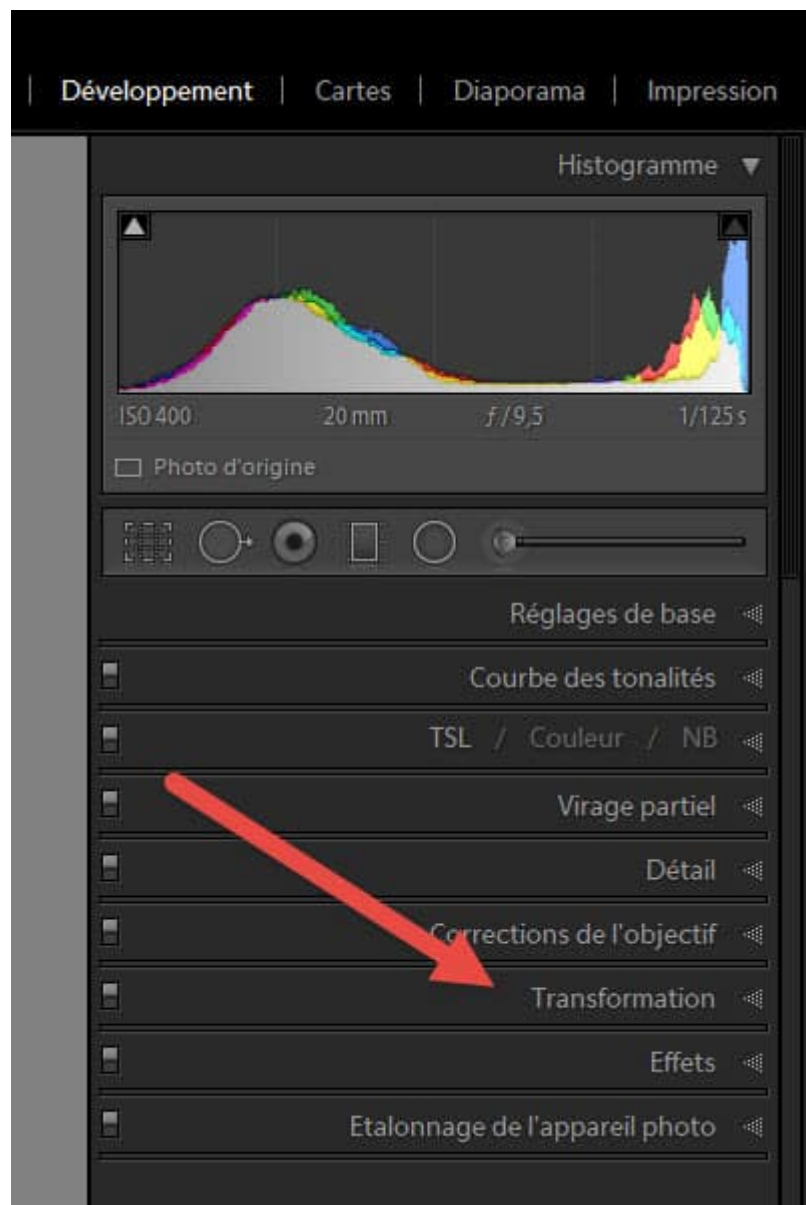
| Développement | Cartes | Diaporama | Impression

Histogramme

ISO 400 20 mm $f/9,5$ 1/125 s

Photo d'origine

Réglages de base

Courbe des tonalités

TSL / Couleur / NB

Virage partiel

Détail

Corrections de l'objectif

Transformation

Effets

Etalonnage de l'appareil photo